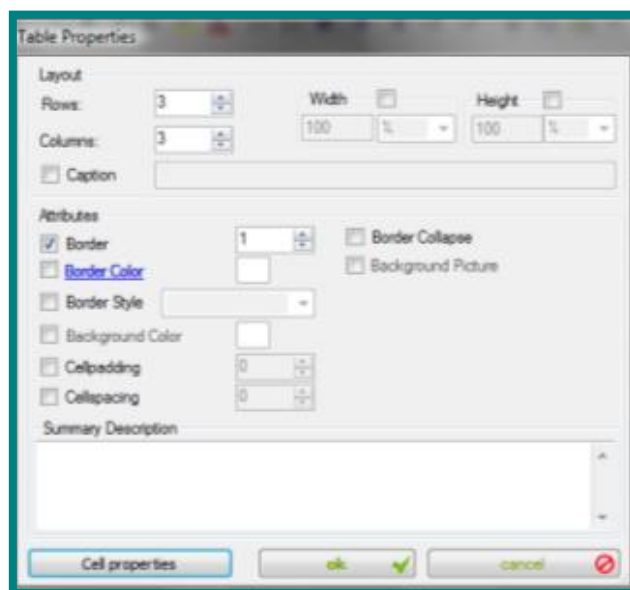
Table Properties

Layout

Rows: 3

Columns: 3

Width

100 %

Height

100 %

Caption

Attributes

Border 1

Border Collapse

Border Color

Background Picture

Border Style

Background Color

Cellpadding 0

Cellspacing 0

Summary Description

Cell properties

ok

cancel